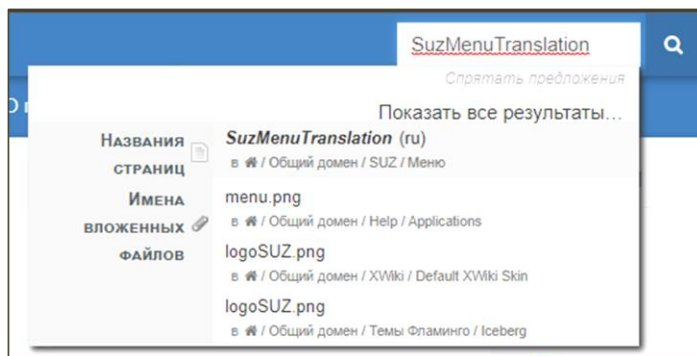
SuzMenuTranslation

Спрятать предложения

Показать все результаты...

Названия страниц

SuzMenuTranslation (ru)
в / Общий домен / SUZ / Меню

Имена вложенных файлов

menu.png
в / Общий домен / Help / Applications

logoSUZ.png
в / Общий домен / XWiki / Default XWiki Skin

logoSUZ.png
в / Общий домен / Темы Фламинго / Iceberg